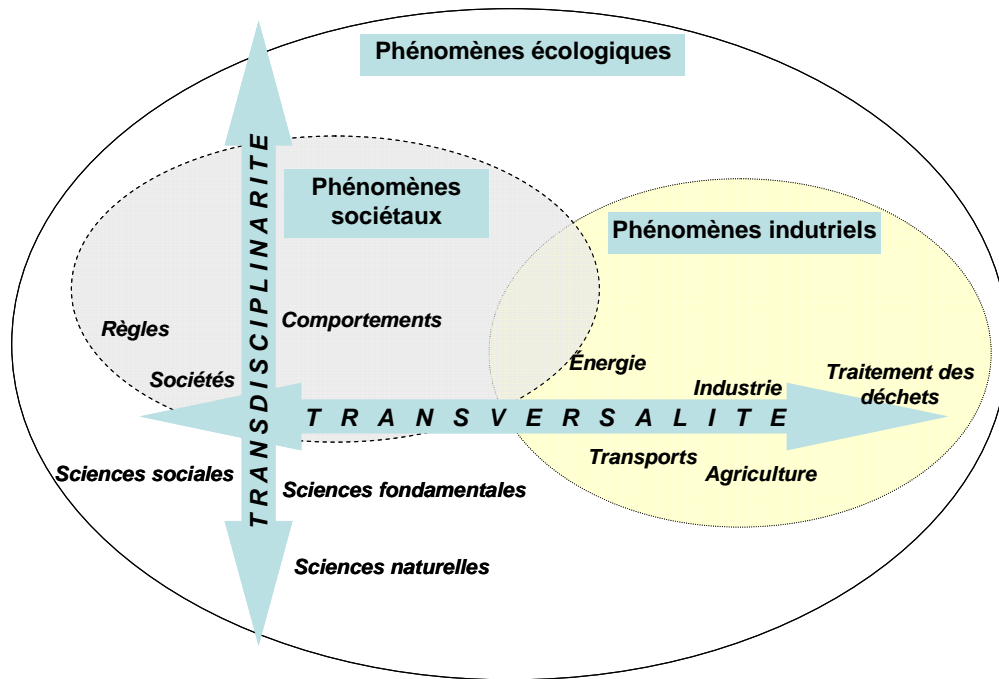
Phénomènes écologiques

Phénomènes sociétaux

Phénomènes indutriels

TRANSDISCIPLINARITE

Règles

Comportements

Sociétés

Énergie

Industrie

Traitement des déchets

TRANSVERSALITE

Sciences sociales

Sciences fondamentales

Transports

Agriculture

Sciences naturelles